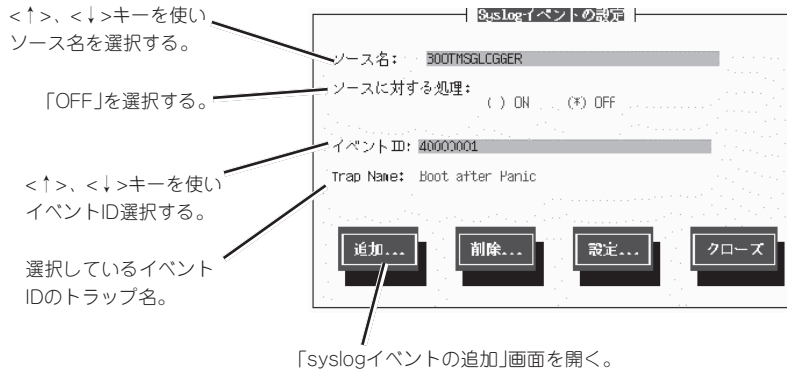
Syslogイベントの設定

<↑>、<↓>キーを使いソース名を選択する。

ソース名: BOOTMSGLOGGER

「OFF」を選択する。

ソースに対する処理:
( ) ON (*) OFF

イベントID: 40000001

<↑>、<↓>キーを使いイベントID選択する。

Trap Name: Boot after Panic

選択しているイベントIDのトラップ名。

追加... 削除... 設定... クローズ

「syslogイベントの追加」画面を開く。